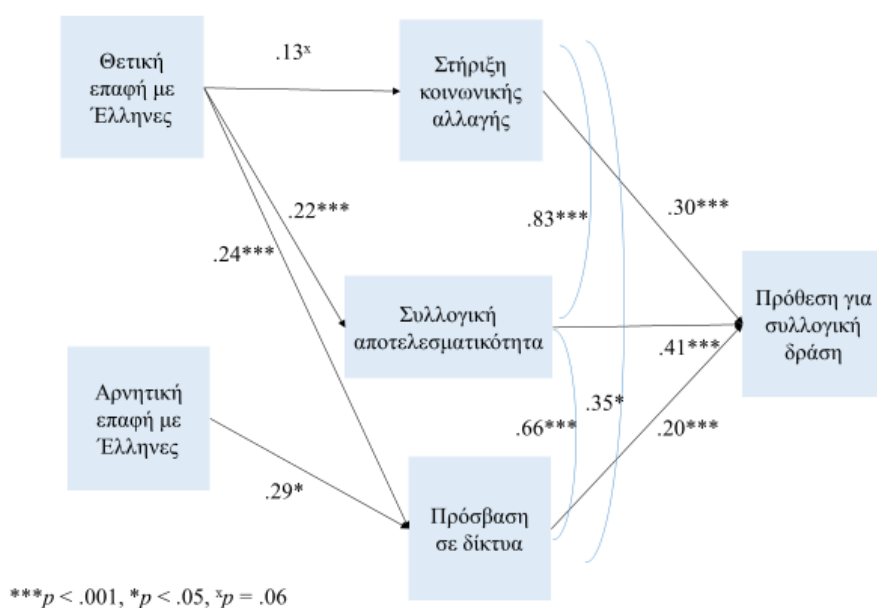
Θετική επαφή με Έλληνες

.13$^{x}$

Στήριξη κοινωνικής αλλαγής

.22***

.24***

.83***

.30***

Συλλογική αποτελεσματικότητα

Πρόθεση για συλλογική δράση

.41***

Αρνητική επαφή με Έλληνες

.35*

.66***

.20***

.29*

Πρόσβαση σε δίκτυα

***$p$ < .001, *$p$ < .05, $^{x}p$ = .06